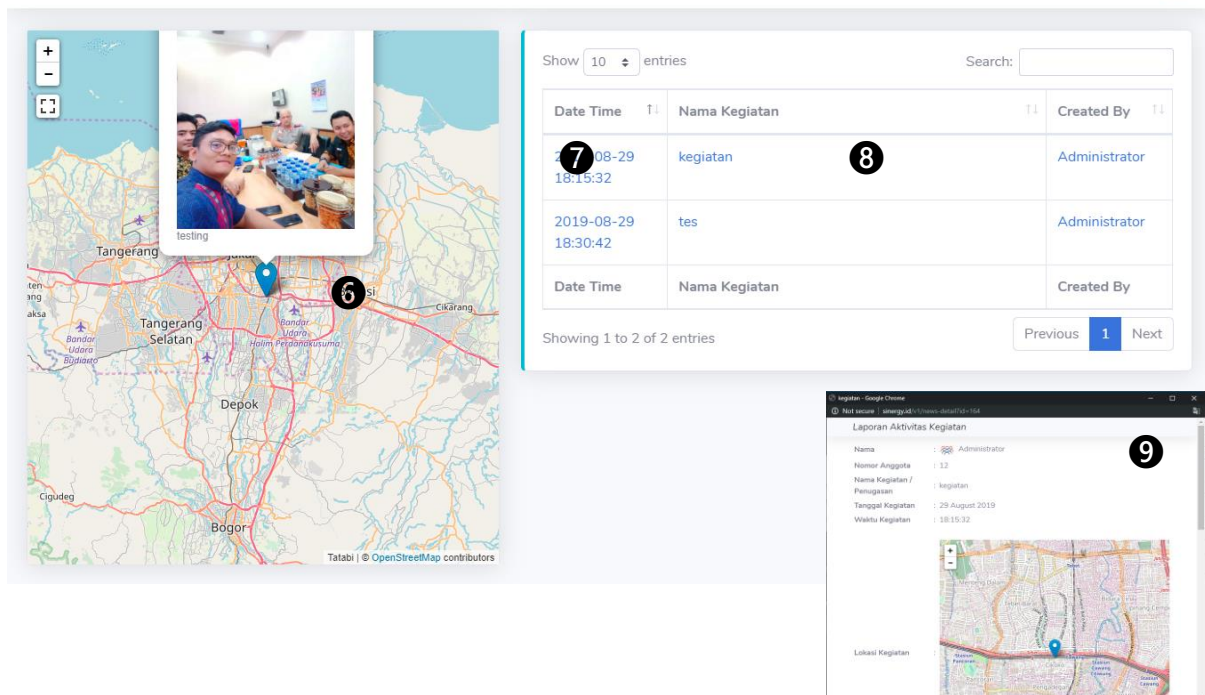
+
−
testing
Tangerang
Tangerang Selatan
Bandar Udara
Halim Perdanakusuma
Cikarang
Depok
Ciguded
Bogor
6
Tatabi | © OpenStreetMap contributors

Show 10 entries
Search:

| Date Time | Nama Kegiatan | Created By |
|---|---|---|
| 2019-08-29 18:15:32 | kegiatan | Administrator |
| 2019-08-29 18:30:42 | tes | Administrator |
| Date Time | Nama Kegiatan | Created By |

7
8

Showing 1 to 2 of 2 entries
Previous 1 Next

kegiatan - Google Chrome
Not secure | sinergy.id/v1/news-detail?id=164
Laporan Aktivitas Kegiatan
9
Nama : Administrator
Nomor Anggota : 12
Nama Kegiatan / Penugasan : kegiatan
Tanggal Kegiatan : 29 August 2019
Waktu Kegiatan : 18:15:32
Lokasi Kegiatan :
+
−